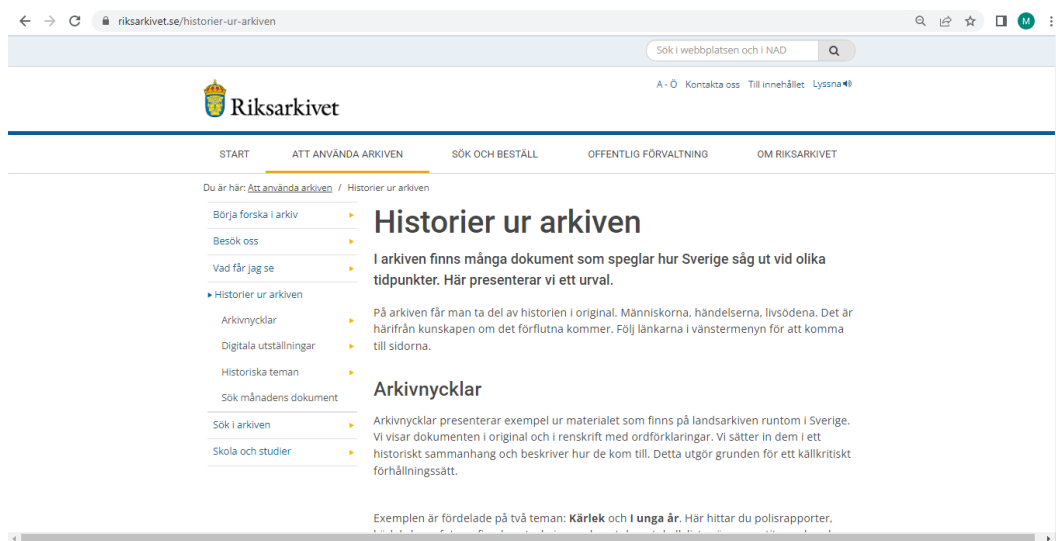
riksarkivet.se/historier-ur-arkiven

M

Sök i webbplatsen och i NAD

Riksarkivet

A - Ö Kontakta oss Till innehållet Lyssna

START ATT ANVÄNDA ARKIVEN SÖK OCH BESTÄLL OFFENTLIG FÖRVALTNING OM RIKSARKIVET

Du är här: Att använda arkiven / Historier ur arkiven

Börja forska i arkiv
Besök oss
Vad får jag se
Historier ur arkiven
Arkivnycklar
Digitala utställningar
Historiska teman
Sök månadens dokument
Sök i arkiven
Skola och studier

Historier ur arkiven

I arkiven finns många dokument som speglar hur Sverige såg ut vid olika tidpunkter. Här presenterar vi ett urval.

På arkiven får man ta del av historien i original. Människorna, händelserna, livsödena. Det är härifrån kunskapen om det förflutna kommer. Följ länkarna i vänstermenyn för att komma till sidorna.

Arkivnycklar

Arkivnycklar presenterar exempel ur materialet som finns på landsarkiven runtom i Sverige. Vi visar dokumenten i original och i renskrift med ordförklaringar. Vi sätter in dem i ett historiskt sammanhang och beskriver hur de kom till. Detta utgör grunden för ett källkritiskt förhållningssätt.

Exemplen är fördelade på två teman: Kärlek och I unga år. Här hittar du polisrapporter, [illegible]